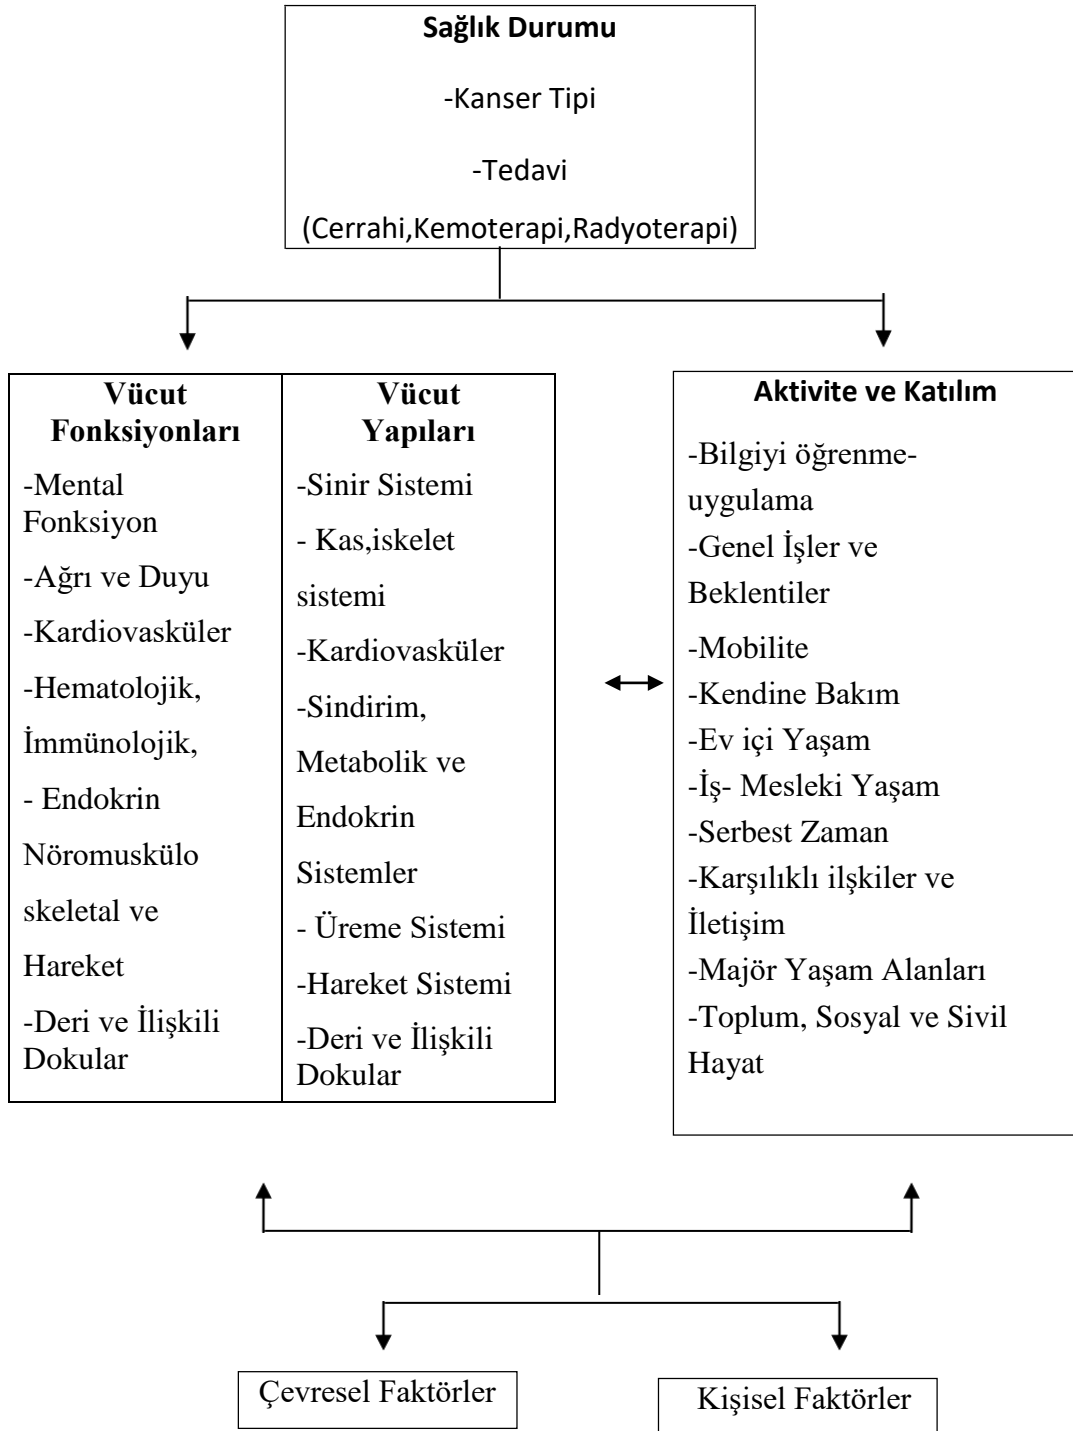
Sağlık Durumu

-Kanser Tipi

-Tedavi

(Cerrahi,Kemoterapi,Radyoterapi)

| Vücut Fonksiyonları | Vücut Yapıları |
|---|---|
| -Mental Fonksiyon | -Sinir Sistemi |
| -Ağrı ve Duyu | - Kas,iskelet sistemi |
| -Kardiovasküler | -Kardiovasküler |
| -Hematolojik, İmmünolojik, | -Sindirim, Metabolik ve Endokrin Sistemler |
| - Endokrin Nöromuskülo skeletal ve Hareket | - Üreme Sistemi |
| -Deri ve İlişkili Dokular | -Hareket Sistemi |
| | -Deri ve İlişkili Dokular |

Aktivite ve Katılım

-Bilgiyi öğrenme-uygulama
-Genel İşler ve Beklentiler
-Mobilite
-Kendine Bakım
-Ev içi Yaşam
-İş- Mesleki Yaşam
-Serbest Zaman
-Karşılıklı ilşkiler ve İletişim
-Majör Yaşam Alanları
-Toplum, Sosyal ve Sivil Hayat

Çevresel Faktörler

Kişisel Faktörler